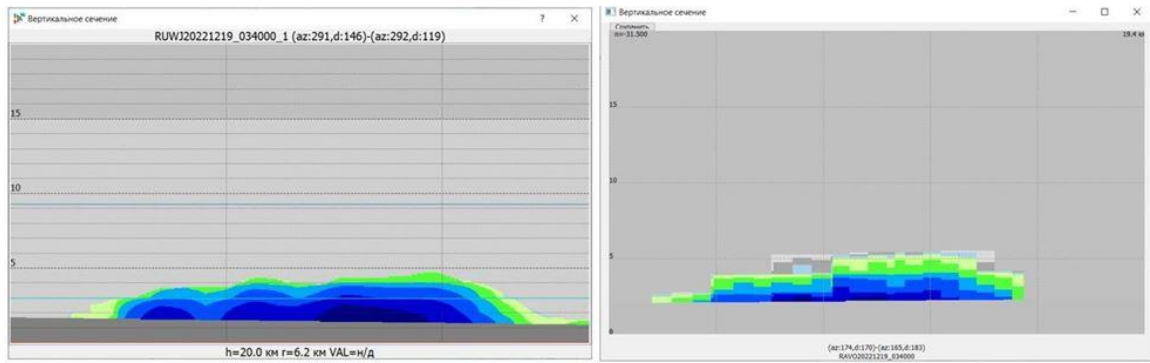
Вертикальное сечение
?
×
RUWJ20221219_034000_1 (az:291,d:146)-(az:292,d:119)
15
10
5
h=20.0 км r=6.2 км VAL=н/д

Вертикальное сечение
−
□
×
Сохранить
h=-31.500
19.4 км
15
10
5
0
(az:174,d:170)-(az:165,d:183)
RAVO20221219_034000